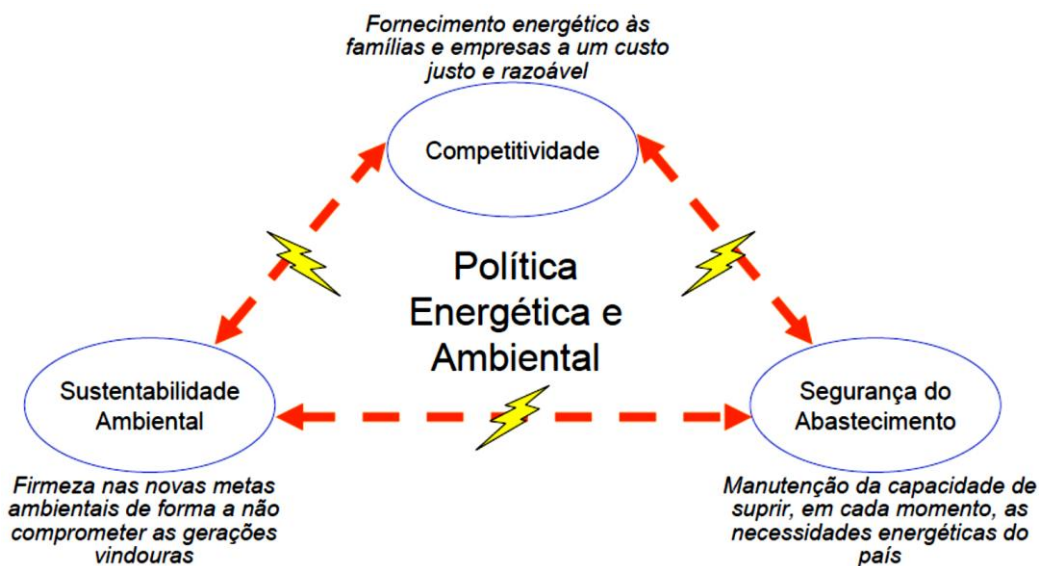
Fornecimento energético às famílias e empresas a um custo justo e razoável

Competitividade

Política Energética e Ambiental

Sustentabilidade Ambiental

Segurança do Abastecimento

Firmeza nas novas metas ambientais de forma a não comprometer as gerações vindouras

Manutenção da capacidade de suprir, em cada momento, as necessidades energéticas do país